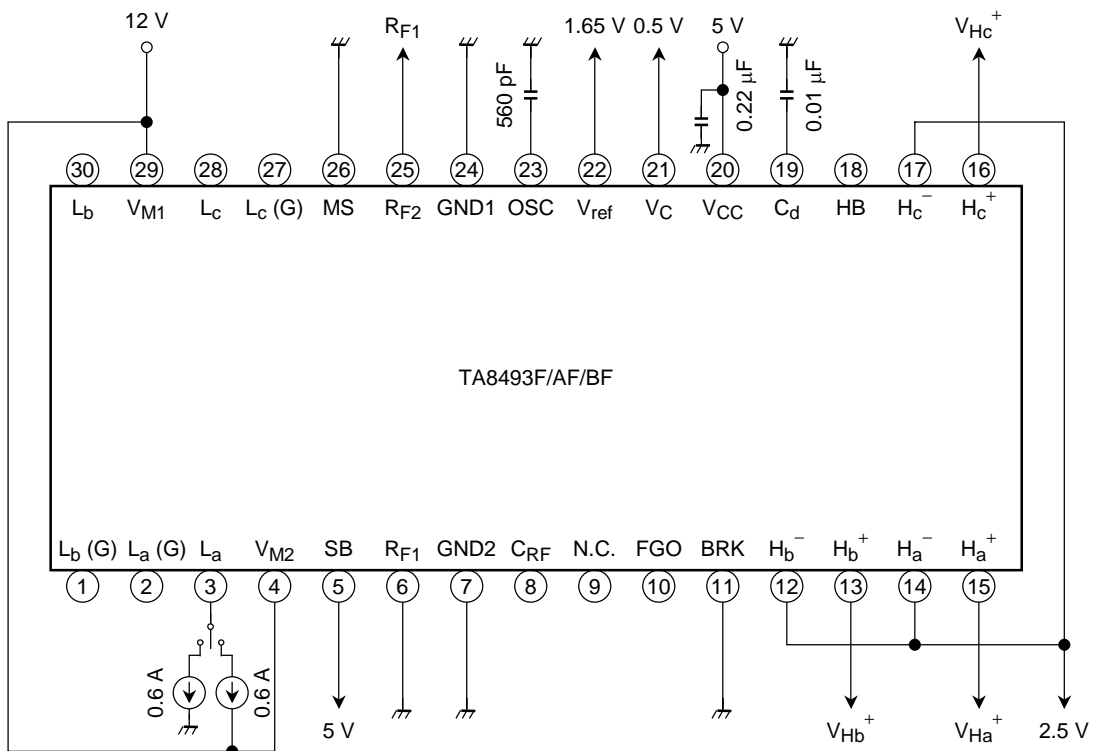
12 V
$R_{F1}$
560 pF
1.65 V 0.5 V
5 V
0.22 μF
0.01 μF
$V_{Hc}^+$

30 29 28 27 26 25 24 23 22 21 20 19 18 17 16

$L_b$ $V_{M1}$ $L_c$ $L_c$ (G) MS $R_{F2}$ GND1 OSC $V_{ref}$ $V_C$ $V_{CC}$ $C_d$ HB $H_c^-$ $H_c^+$

TA8493F/AF/BF

$L_b$ (G) $L_a$ (G) $L_a$ $V_{M2}$ SB $R_{F1}$ GND2 $C_{RF}$ N.C. FGO BRK $H_b^-$ $H_b^+$ $H_a^-$ $H_a^+$

1 2 3 4 5 6 7 8 9 10 11 12 13 14 15

0.6 A
0.6 A
5 V
$V_{Hb}^+$
$V_{Ha}^+$
2.5 V